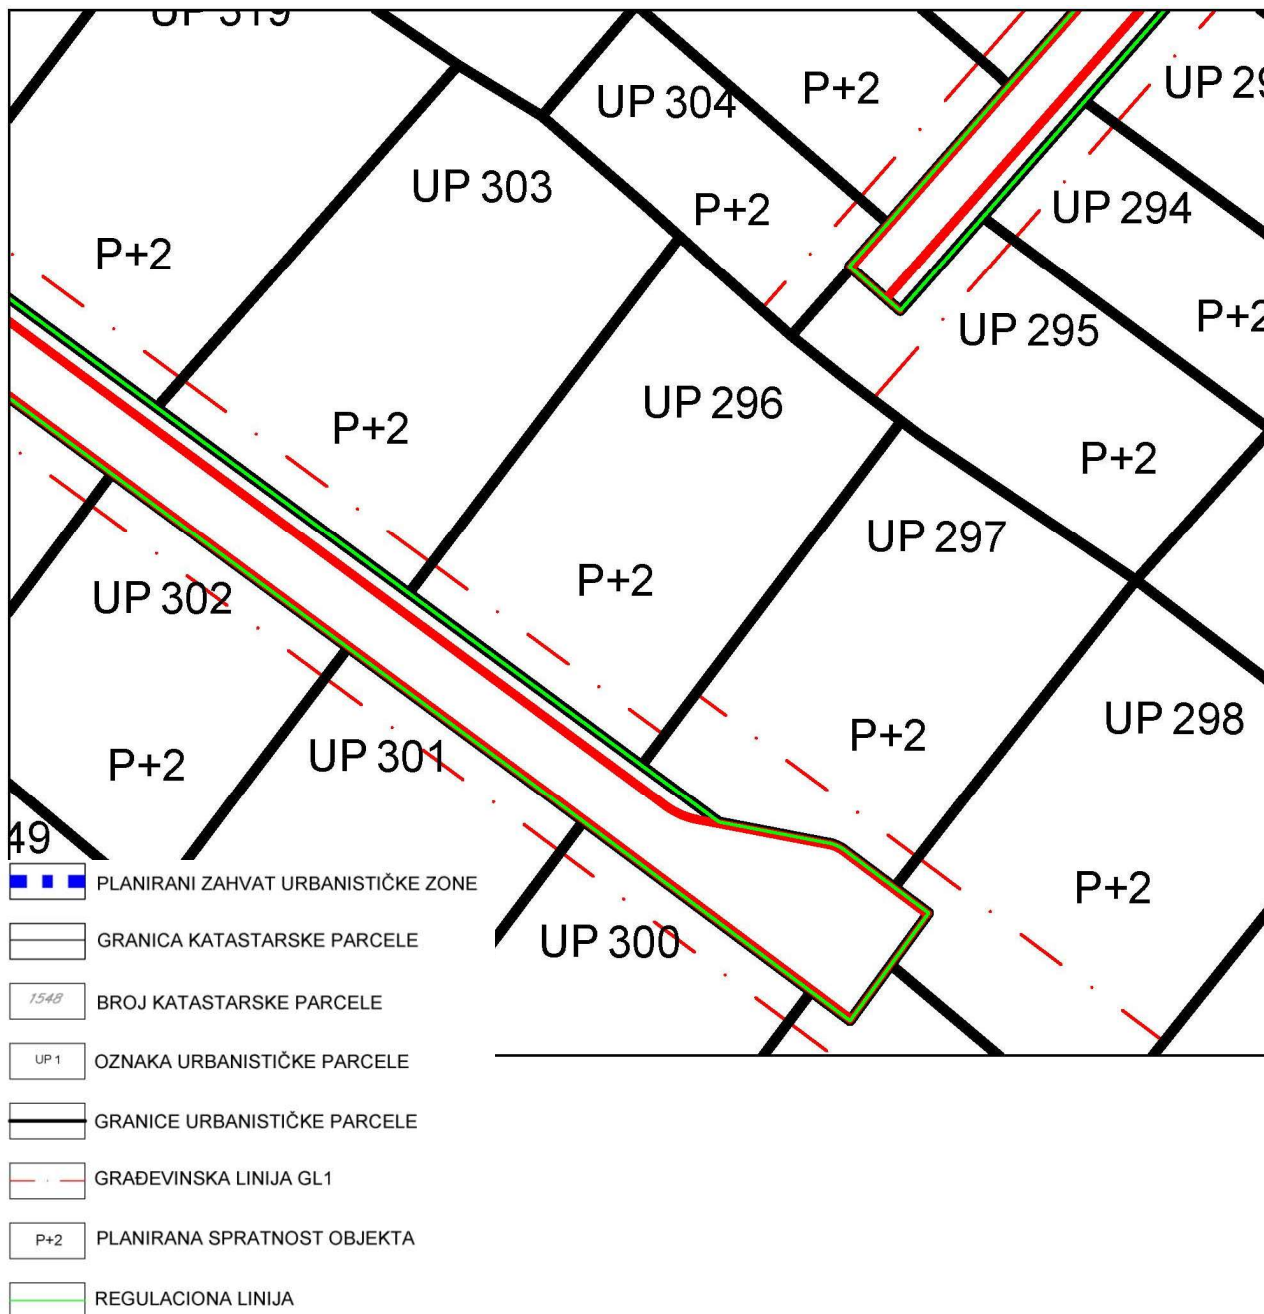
UP 319

UP 304

P+2

UP 29

UP 303

P+2

UP 294

P+2

UP 295

P+2

P+2

UP 296

P+2

UP 297

UP 302

P+2

UP 298

UP 301

P+2

P+2

49

P+2

UP 300

PLANIRANI ZAHVAT URBANISTIČKE ZONE

GRANICA KATASTARSKE PARCELE

1548 BROJ KATASTARSKE PARCELE

UP 1 OZNAKA URBANISTIČKE PARCELE

GRANICE URBANISTIČKE PARCELE

GRAĐEVINSKA LINIJA GL1

P+2 PLANIRANA SPRATNOST OBJEKTA

REGULACIONA LINIJA